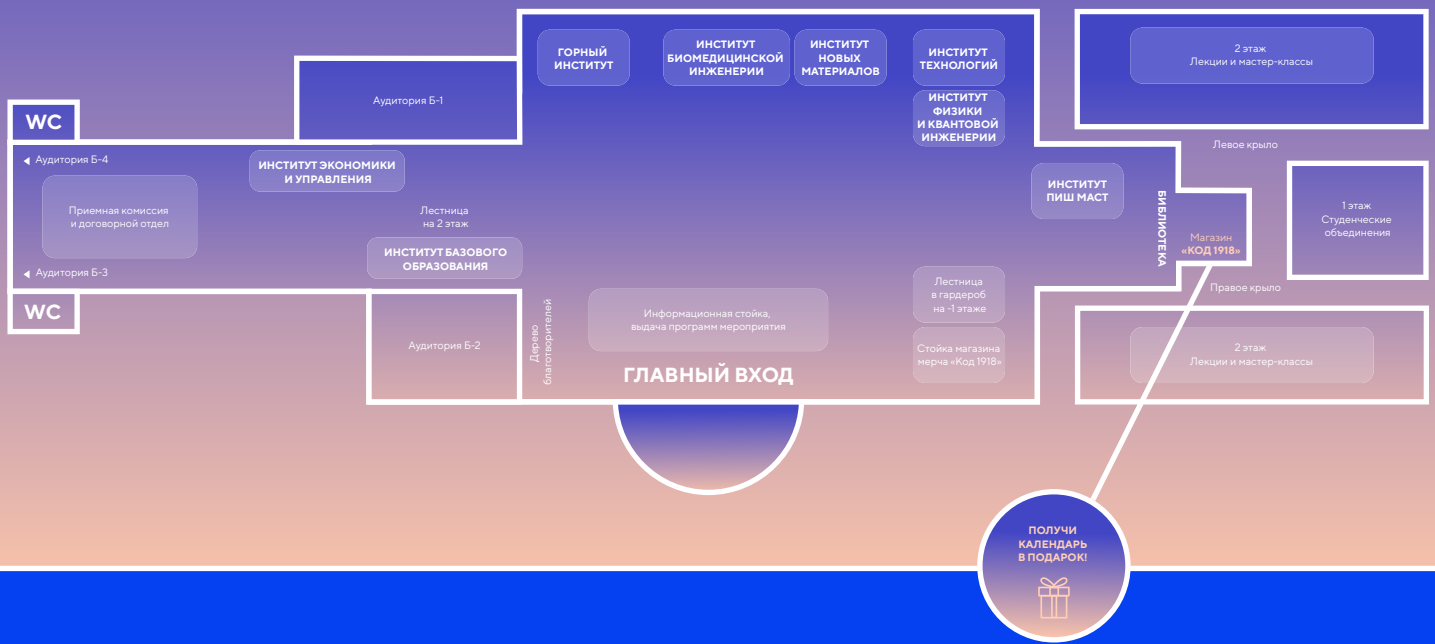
WC

◄ Аудитория Б-4

Приемная комиссия и договорной отдел

◄ Аудитория Б-3

WC

Аудитория Б-1

ИНСТИТУТ ЭКОНОМИКИ И УПРАВЛЕНИЯ

Лестница на 2 этаж

ИНСТИТУТ БАЗОВОГО ОБРАЗОВАНИЯ

Аудитория Б-2

Дерево благотворителей

ГОРНЫЙ ИНСТИТУТ

ИНСТИТУТ БИОМЕДИЦИНСКОЙ ИНЖЕНЕРИИ

ИНСТИТУТ НОВЫХ МАТЕРИАЛОВ

ИНСТИТУТ ТЕХНОЛОГИЙ

ИНСТИТУТ ФИЗИКИ И КВАНТОВОЙ ИНЖЕНЕРИИ

Информационная стойка, выдача программ мероприятия

ГЛАВНЫЙ ВХОД

Лестница в гардероб на -1 этаже

Стойка магазина мерча «Код 1918»

ИНСТИТУТ ПИШ МАСТ

БИБЛИОТЕКА

Магазин «КОД 1918»

2 этаж Лекции и мастер-классы

Левое крыло

1 этаж Студенческие объединения

Правое крыло

2 этаж Лекции и мастер-классы

ПОЛУЧИ КАЛЕНДАРЬ В ПОДАРОК!